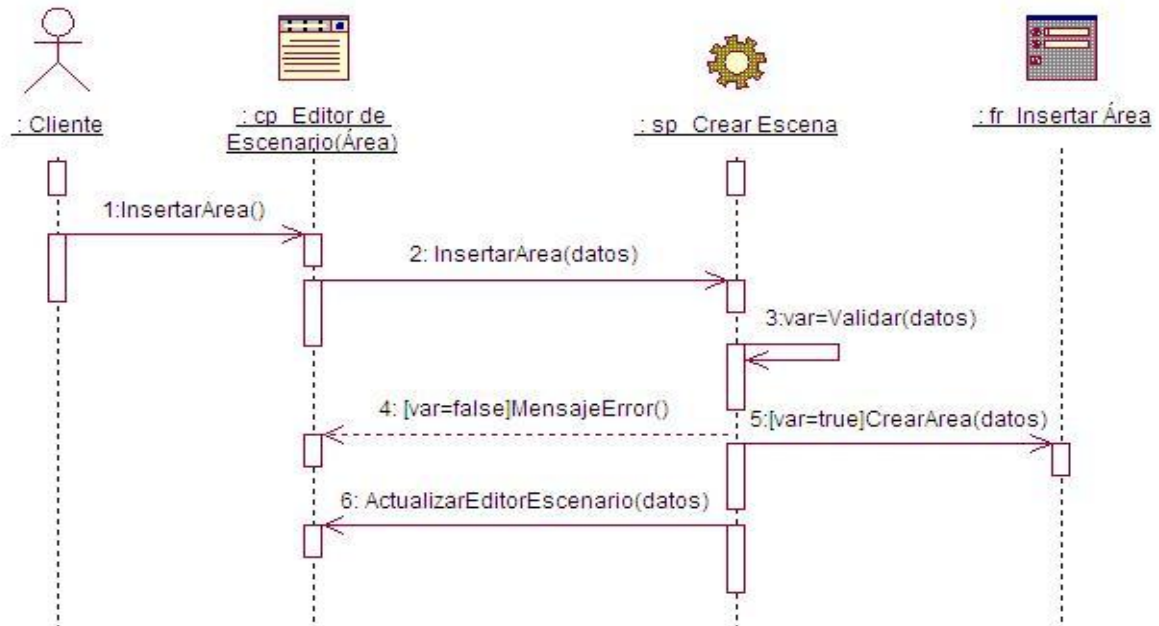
: Cliente

: cp_Editor de Escenario(Área)

: sp_Crear Escena

: fr_Insertar Área

1:InsertarArea()

2: InsertarArea(datos)

3:var=Validar(datos)

4: [var=false]MensajeError()

5:[var=true]CrearArea(datos)

6: ActualizarEditorEscenario(datos)